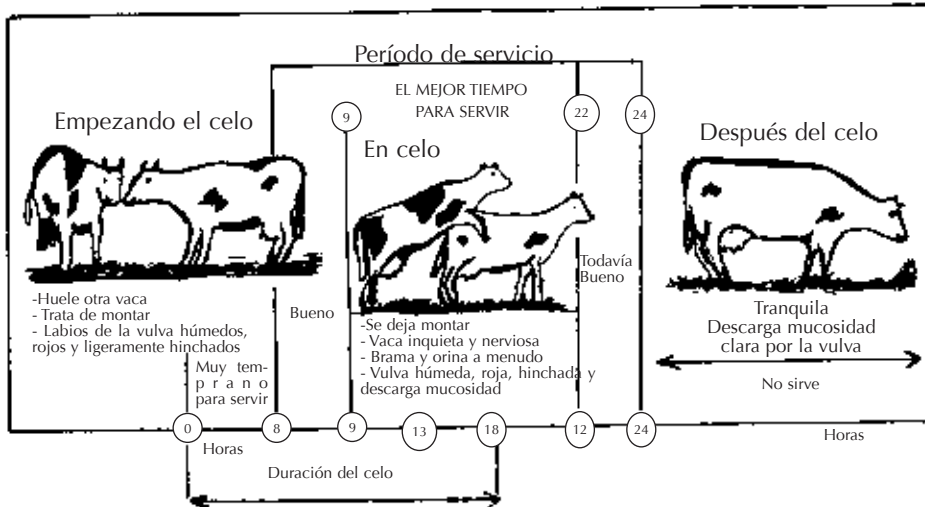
Período de servicio

EL MEJOR TIEMPO PARA SERVIR

9

22

24

Empezando el celo

En celo

Después del celo

Todavía Bueno

-Huele otra vaca
- Trata de montar
- Labios de la vulva húmedos, rojos y ligeramente hinchados

Bueno

-Se deja montar
- Vaca inquieta y nerviosa
- Brama y orina a menudo
- Vulva húmeda, roja, hinchada y descarga mucosidad

Tranquila
Descarga mucosidad clara por la vulva

Muy temprano para servir

No sirve

0

8

9

13

18

12

24

Horas

Horas

Duración del celo